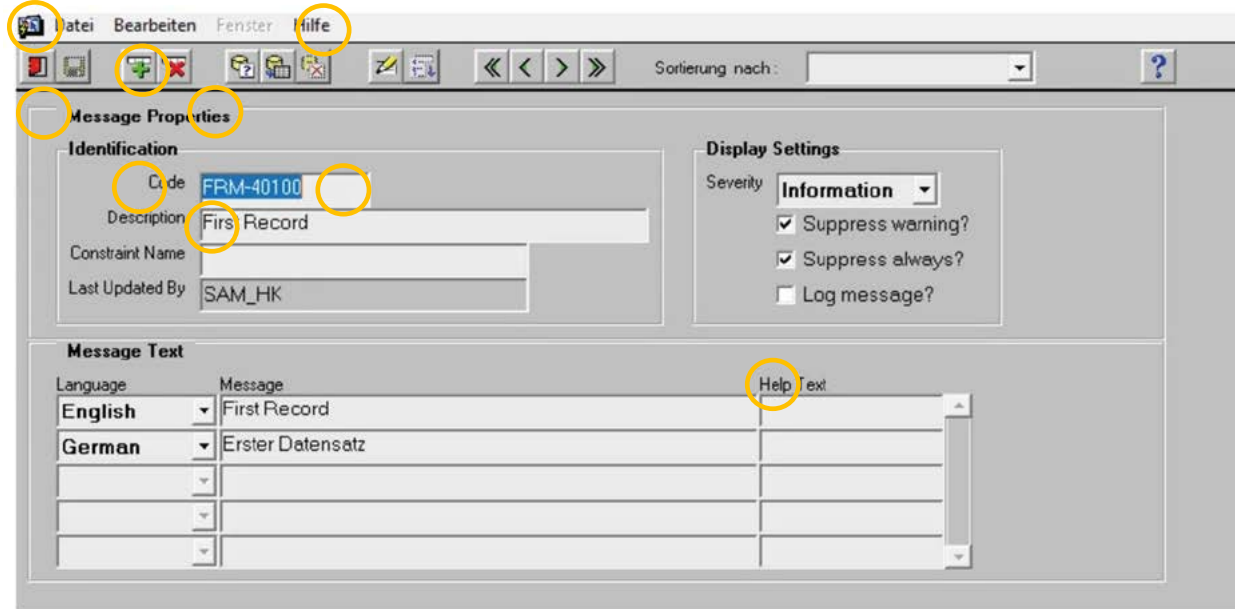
Datei Bearbeiten Fenster Hilfe

Sortierung nach :

?

Message Properties

Identification

Code FRM-40100

Description First Record

Constraint Name

Last Updated By SAM_HK

Display Settings

Severity Information

Suppress warning?

Suppress always?

Log message?

Message Text

| Language | Message | Help Text |
|---|---|---|
| English | First Record | |
| German | Erster Datensatz | |
| | | |
| | | |
| | | |